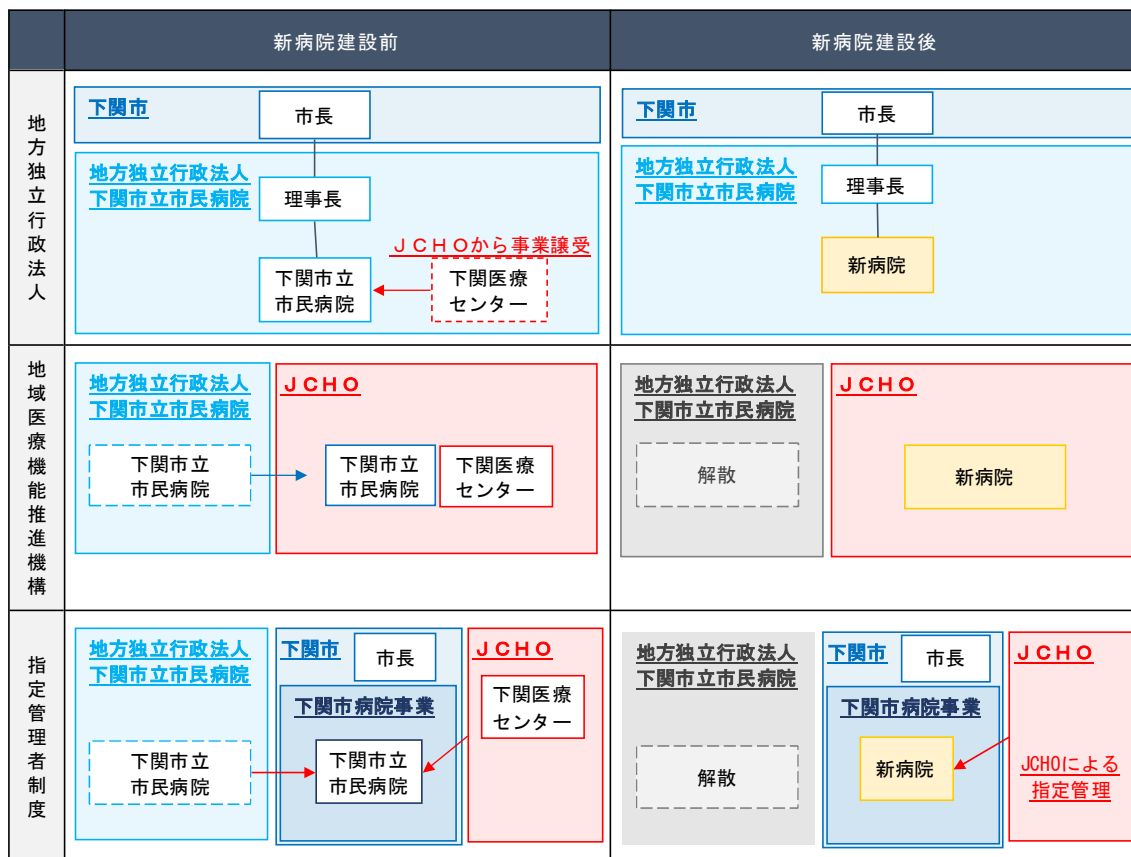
| | 新病院建設前 | 新病院建設後 |
|---|---|---|
| 地方独立行政法人 | 下関市 市長 地方独立行政法人 下関市立市民病院 理事長 ＪＣＨＯから事業譲受 下関市立市民病院 下関医療センター | 下関市 市長 地方独立行政法人 下関市立市民病院 理事長 新病院 |
| 地域医療機能推進機構 | 地方独立行政法人 下関市立市民病院 下関市立市民病院 ＪＣＨＯ 下関市立市民病院 下関医療センター | 地方独立行政法人 下関市立市民病院 解散 ＪＣＨＯ 新病院 |
| 指定管理者制度 | 地方独立行政法人 下関市立市民病院 下関市立市民病院 下関市 市長 下関市病院事業 下関市立市民病院 ＪＣＨＯ 下関医療センター | 地方独立行政法人 下関市立市民病院 解散 下関市 市長 下関市病院事業 新病院 ＪＣＨＯ JCHOによる指定管理 |